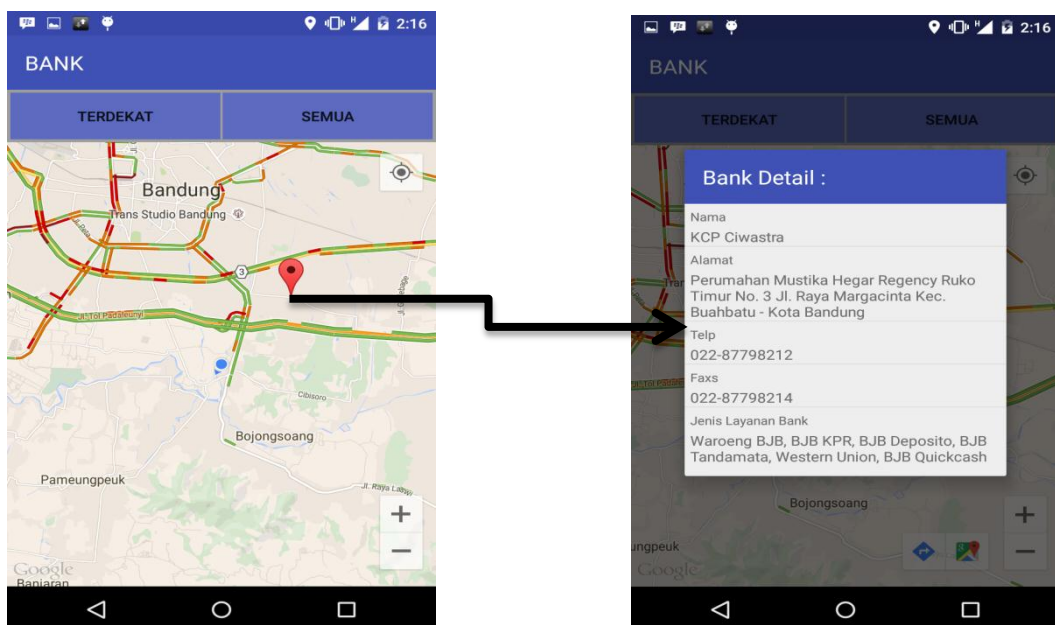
2:16

BANK

TERDEKAT

SEMUA

Bandung

Trans Studio Bandung

3

Jl. Tol Padaleunyi

Cibisoro

Bojongsoang

Pameungpeuk

Jl. Raya Laswi

+

−

Google

Banjaran

2:16

BANK

TERDEKAT

SEMUA

Bank Detail :

Nama

KCP Ciwastra

Alamat

Perumahan Mustika Hegar Regency Ruko Timur No. 3 Jl. Raya Margacinta Kec. Buahbatu - Kota Bandung

Telp

022-87798212

Faxs

022-87798214

Jenis Layanan Bank

Waroeng BJB, BJB KPR, BJB Deposito, BJB Tandamata, Western Union, BJB Quickcash

Bojongsoang

ungpeuk

Google

+

−